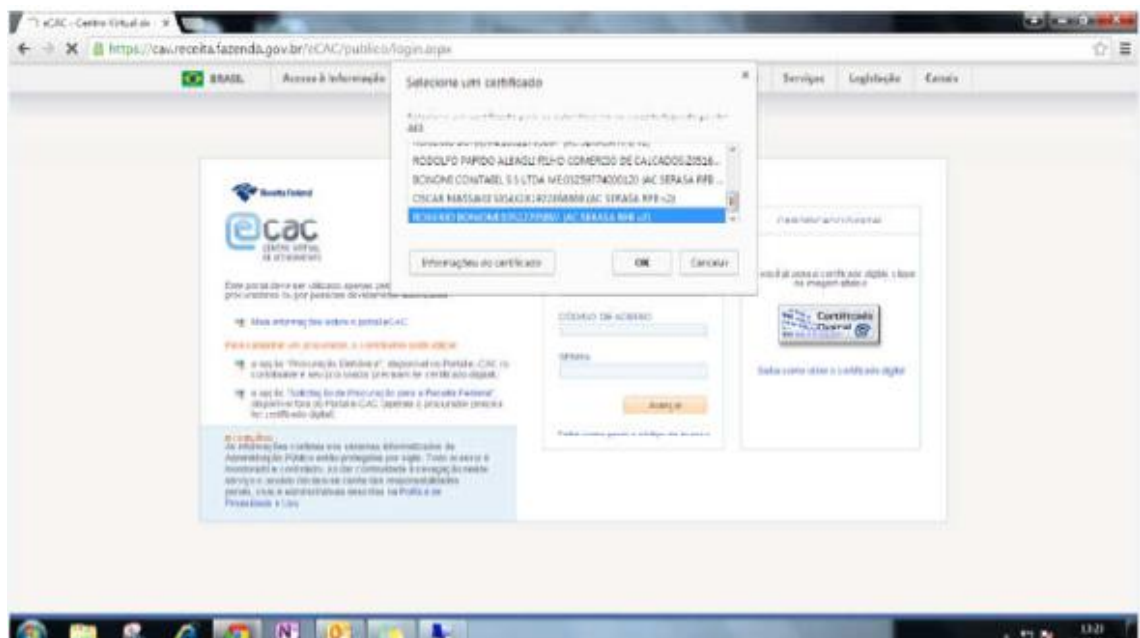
eCAC - Centro Virtual de

https://cav.receita.fazenda.gov.br/eCAC/publico/login.aspx

BRASIL Acesso à informação

Serviços Legislação Canais

Selecione um certificado

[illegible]

RODOLFO PAPIDO ALEAGLI FILHO COMERCIO DE CALCADOS:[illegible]
BONONI CONTABEL S S LTDA ME:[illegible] (AC SERASA RFB ...
OSCAR MASSAKI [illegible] (AC SERASA RFB v2)
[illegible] BONONI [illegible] (AC SERASA RFB v2)

Informações do certificado OK Cancelar

Receita Federal

eCAC
CENTRO VIRTUAL DE ATENDIMENTO

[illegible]

Mais informações sobre o portal e-CAC

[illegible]

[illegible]

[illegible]

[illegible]

CÓDIGO DE ACESSO

SENHA

Avançar

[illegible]

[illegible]

Certificado Digital

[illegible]

13:21